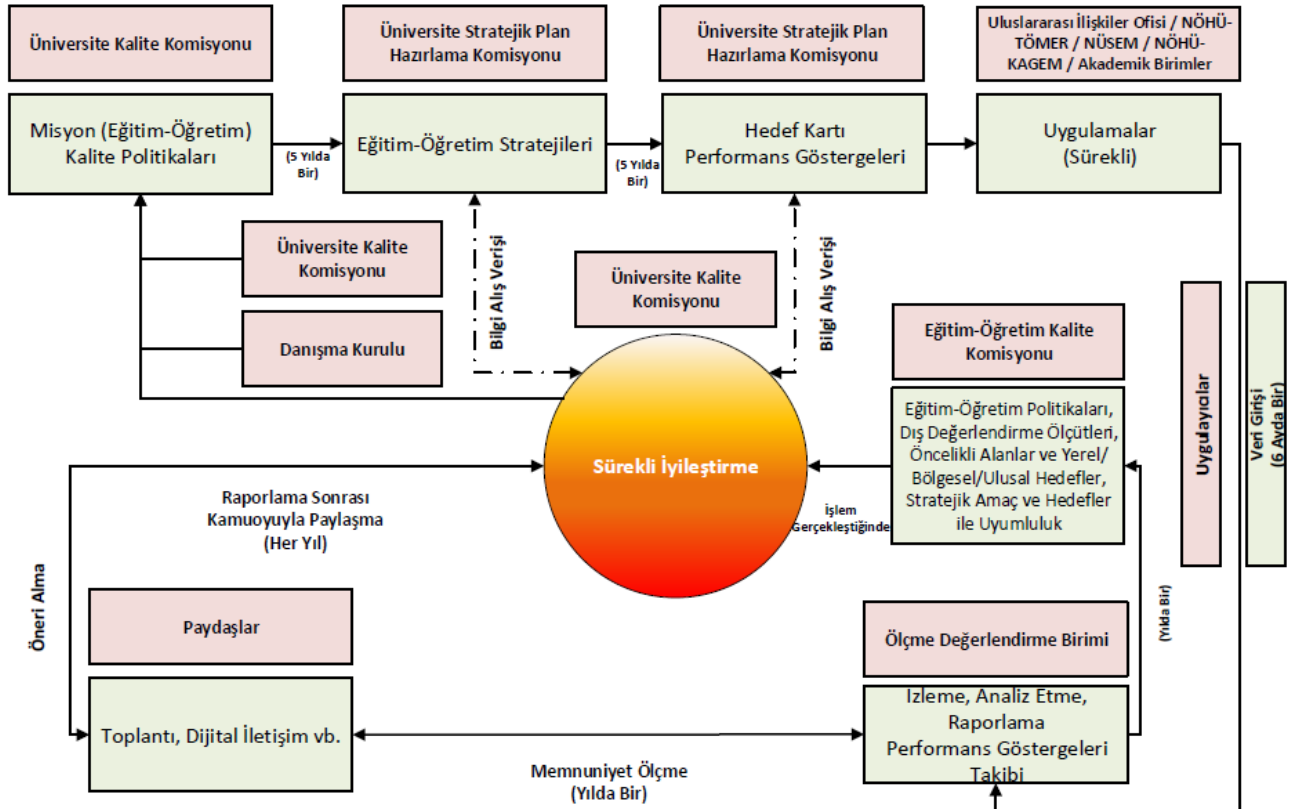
Üniversite Kalite Komisyonu

Üniversite Stratejik Plan Hazırlama Komisyonu

Üniversite Stratejik Plan Hazırlama Komisyonu

Uluslararası İlişkiler Ofisi / NÖHÜ-TÖMER / NÜSEM / NÖHÜ-KAGEM / Akademik Birimler

Misyon (Eğitim-Öğretim) Kalite Politikaları

(5 Yılda Bir)

Eğitim-Öğretim Stratejileri

(5 Yılda Bir)

Hedef Kartı Performans Göstergeleri

Uygulamalar (Sürekli)

Üniversite Kalite Komisyonu

Bilgi Alış Verişi

Üniversite Kalite Komisyonu

Bilgi Alış Verişi

Danışma Kurulu

Eğitim-Öğretim Kalite Komisyonu

Uygulayıcılar

Veri Girişi (6 Ayda Bir)

Eğitim-Öğretim Politikaları, Dış Değerlendirme Ölçütleri, Öncelikli Alanlar ve Yerel/ Bölgesel/Ulusal Hedefler, Stratejik Amaç ve Hedefler ile Uyumluluk

Sürekli İyileştirme

İşlem Gerçekleştiğinde

Raporlama Sonrası Kamuoyuyla Paylaşma (Her Yıl)

Öneri Alma

(Yılda Bir)

Paydaşlar

Ölçme Değerlendirme Birimi

Toplantı, Dijital İletişim vb.

İzleme, Analiz Etme, Raporlama Performans Göstergeleri Takibi

Memnuniyet Ölçme (Yılda Bir)